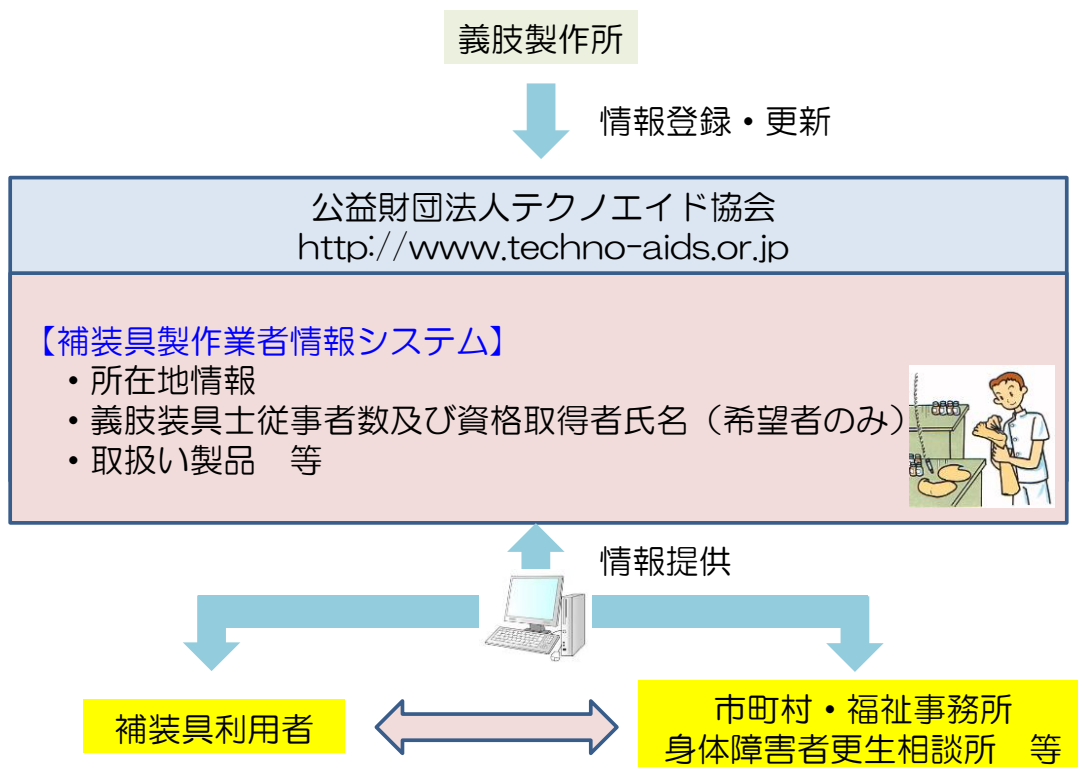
義肢製作所

情報登録・更新

公益財団法人テクノエイド協会
http://www.techno-aids.or.jp

【補装具製作業者情報システム】
・所在地情報
・義肢装具士従事者数及び資格取得者氏名（希望者のみ）
・取扱い製品　等

情報提供

補装具利用者

市町村・福祉事務所
身体障害者更生相談所　等